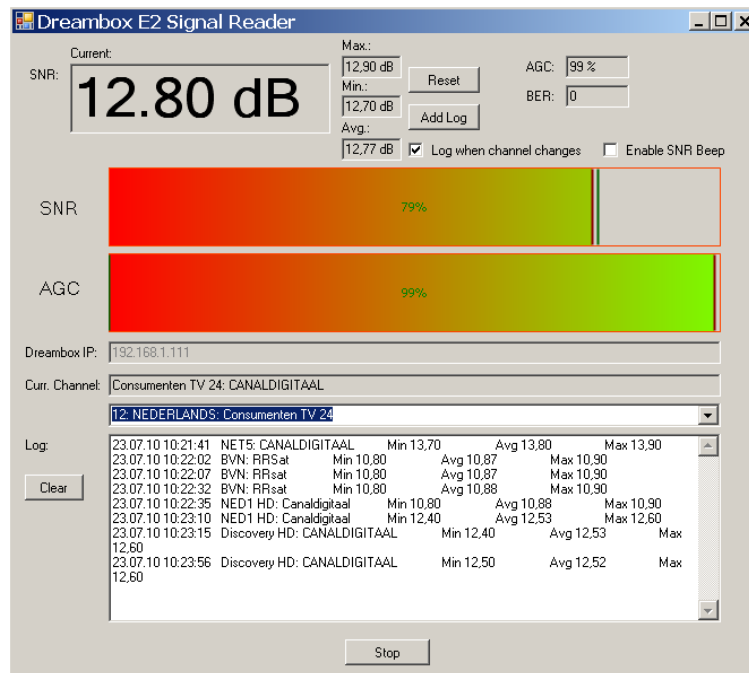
Dreambox E2 Signal Reader

SNR: Current:

12.80 dB

Max.: 12,90 dB
Min.: 12,70 dB
Avg.: 12,77 dB

Reset

Add Log

AGC: 99 %

BER: 0

Log when channel changes

Enable SNR Beep

SNR 79%

AGC 99%

Dreambox IP: 192.168.1.111

Curr. Channel: Consumenten TV 24: CANALDIGITAAL

12: NEDERLANDS: Consumenten TV 24

Log:

Clear

23.07.10 10:21:41 NET5: CANALDIGITAAL Min 13,70 Avg 13,80 Max 13,90
23.07.10 10:22:02 BVN: RRSat Min 10,80 Avg 10,87 Max 10,90
23.07.10 10:22:07 BVN: RRsat Min 10,80 Avg 10,87 Max 10,90
23.07.10 10:22:32 BVN: RRsat Min 10,80 Avg 10,88 Max 10,90
23.07.10 10:22:35 NED1 HD: Canaldigitaal Min 10,80 Avg 10,88 Max 10,90
23.07.10 10:23:10 NED1 HD: Canaldigitaal Min 12,40 Avg 12,53 Max 12,60
23.07.10 10:23:15 Discovery HD: CANALDIGITAAL Min 12,40 Avg 12,53 Max 12,60
23.07.10 10:23:56 Discovery HD: CANALDIGITAAL Min 12,50 Avg 12,52 Max 12,60

Stop